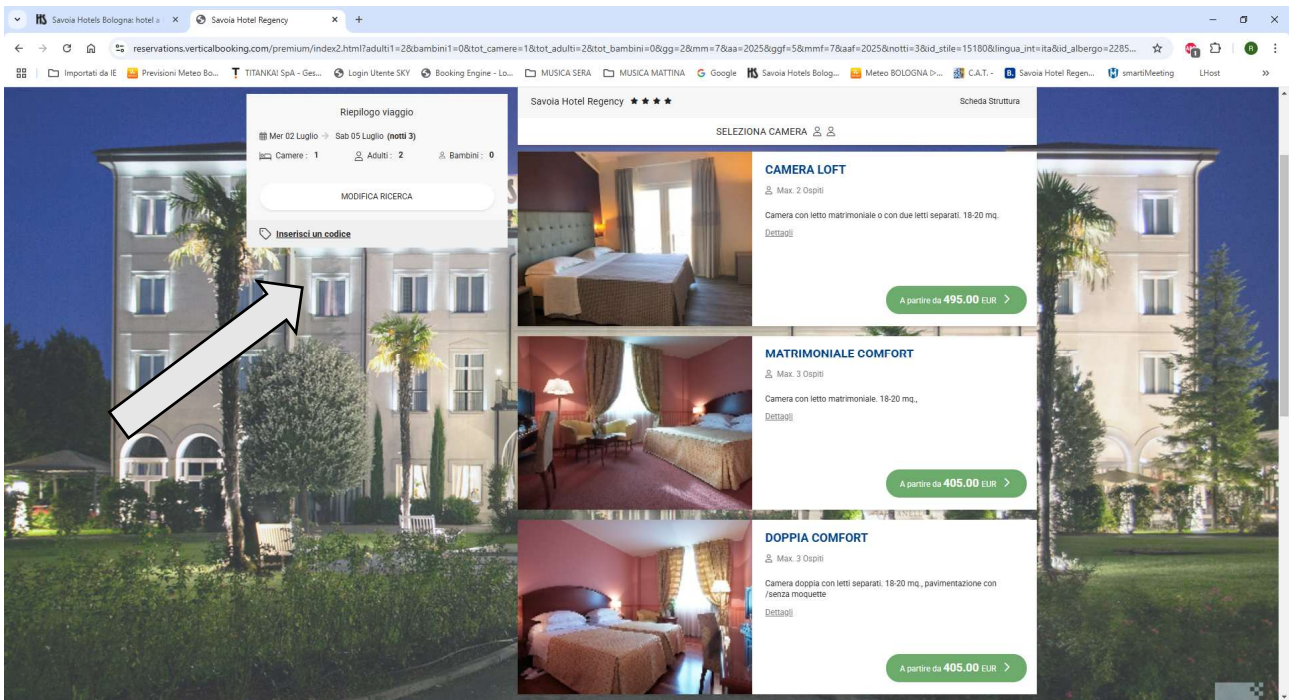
Savoia Hotels Bologna: hotel a × Savoia Hotel Regency × +

reservations.verticalbooking.com/premium/index2.html?adulti1=2&bambini1=0&tot_camere=1&tot_adulti=2&tot_bambini=0&gg=2&mm=7&aa=2025&ggf=5&mmf=7&aaf=2025&notti=3&id_stile=15180&lingua_int=ita&id_albergo=2285...

Importati da IE | Previsioni Meteo Bo... | TITANKA! SpA - Ges... | Login Utente SKY | Booking Engine - Lo... | MUSICA SERA | MUSICA MATTINA | Google | Savoia Hotels Bolog... | Meteo BOLOGNA ▷... | C.A.T. - | Savoia Hotel Regen... | smartiMeeting | LHost

Riepilogo viaggio

Mer 02 Luglio → Sab 05 Luglio (notti 3)

Camere : 1 Adulti : 2 Bambini : 0

MODIFICA RICERCA

Inserisci un codice

Savoia Hotel Regency ★★★★ Scheda Struttura

SELEZIONA CAMERA

CAMERA LOFT

Max. 2 Ospiti

Camera con letto matrimoniale o con due letti separati. 18-20 mq.

Dettagli

A partire da 495.00 EUR >

MATRIMONIALE COMFORT

Max. 3 Ospiti

Camera con letto matrimoniale. 18-20 mq.,

Dettagli

A partire da 405.00 EUR >

DOPPIA COMFORT

Max. 3 Ospiti

Camera doppia con letti separati. 18-20 mq., pavimentazione con /senza moquette

Dettagli

A partire da 405.00 EUR >